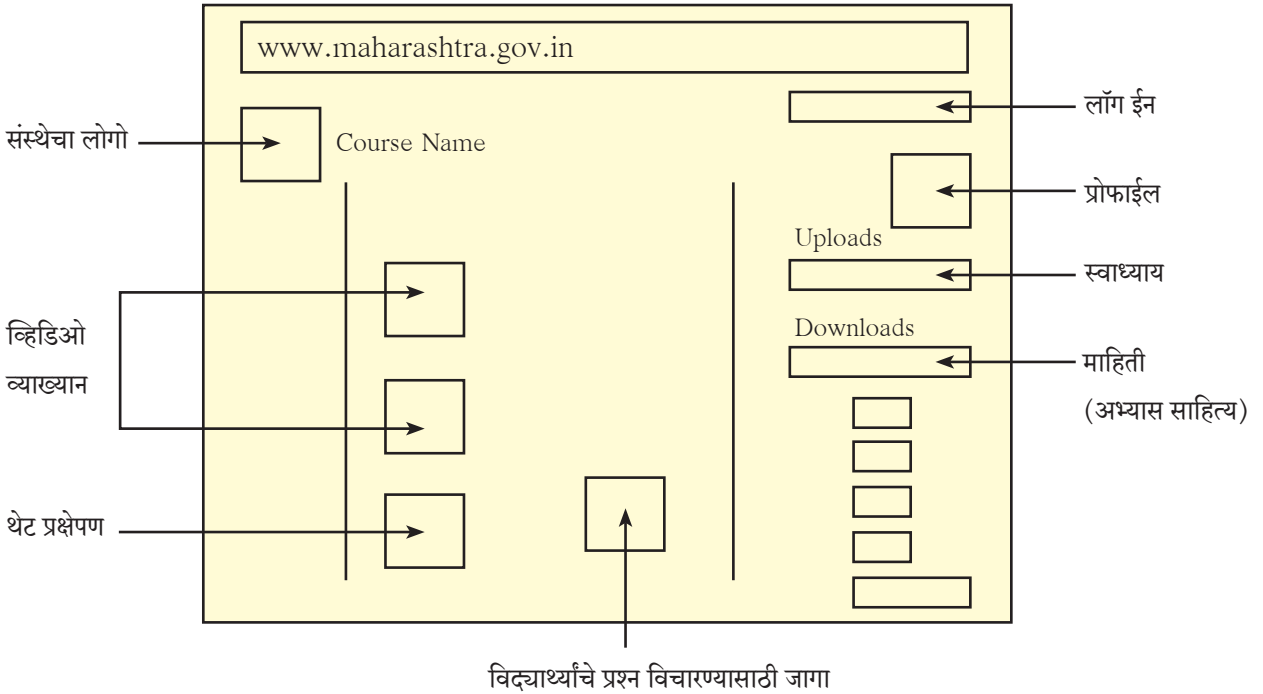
www.maharashtra.gov.in

लॉग ईन

संस्थेचा लोगो

Course Name

प्रोफाईल

Uploads

स्वाध्याय

व्हिडिओ व्याख्यान

Downloads

माहिती (अभ्यास साहित्य)

थेट प्रक्षेपण

विद्यार्थ्यांचे प्रश्न विचारण्यासाठी जागा